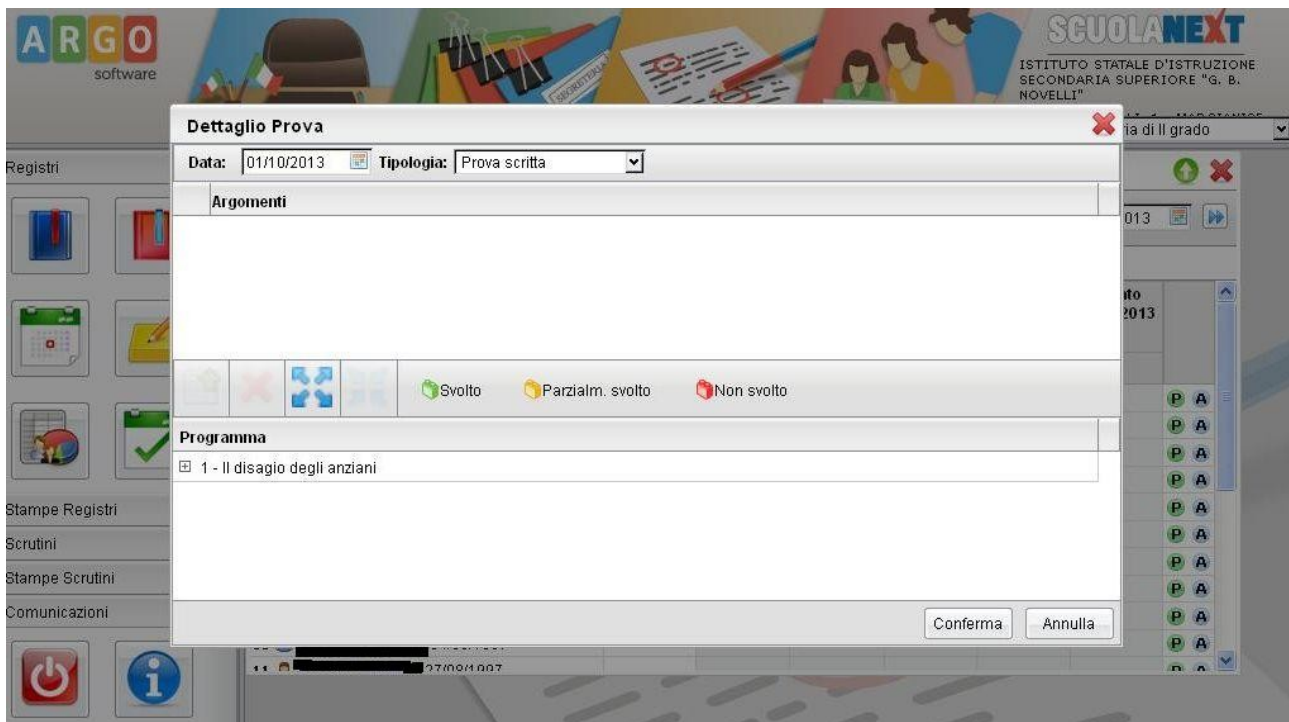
ARGO
software

SCUOLANEXT
ISTITUTO STATALE D'ISTRUZIONE SECONDARIA SUPERIORE "G. B. NOVELLI"

ria di II grado

Registri

Stampe Registri
Scrutini
Stampe Scrutini
Comunicazioni

Dettaglio Prova

Data: 01/10/2013 Tipologia: Prova scritta

Argomenti

Svolto Parzialm. svolto Non svolto

Programma

1 - Il disagio degli anziani

Conferma Annulla

013

nto
2013

P A
P A
P A
P A
P A
P A
P A
P A
P A
P A

11 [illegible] 27/09/1997